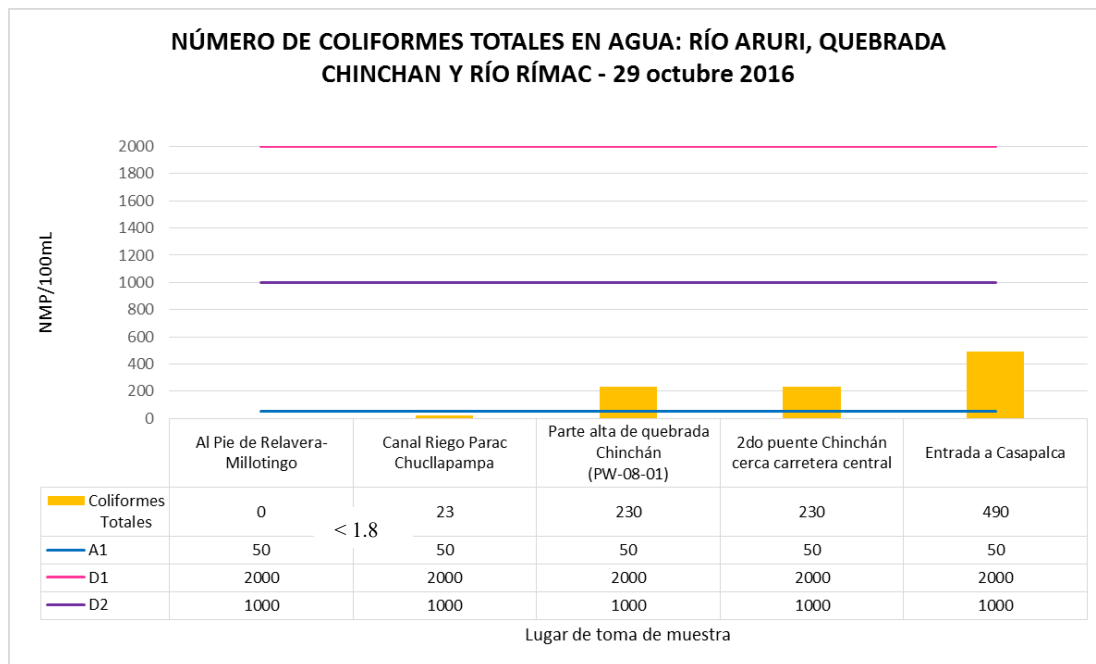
NÚMERO DE COLIFORMES TOTALES EN AGUA: RÍO ARURI, QUEBRADA CHINCHAN Y RÍO RÍMAC - 29 octubre 2016

NMP/100mL

2000
1800
1600
1400
1200
1000
800
600
400
200
0

| | Al Pie de Relavera-Millotingo | Canal Riego Parac Chucllapampa | Parte alta de quebrada Chinchán (PW-08-01) | 2do puente Chinchán cerca carretera central | Entrada a Casapalca |
|---|---|---|---|---|---|
| Coliformes Totales | 0 | 23 | 230 | 230 | 490 |
| A1 | 50 | 50 | 50 | 50 | 50 |
| D1 | 2000 | 2000 | 2000 | 2000 | 2000 |
| D2 | 1000 | 1000 | 1000 | 1000 | 1000 |

< 1.8

Lugar de toma de muestra